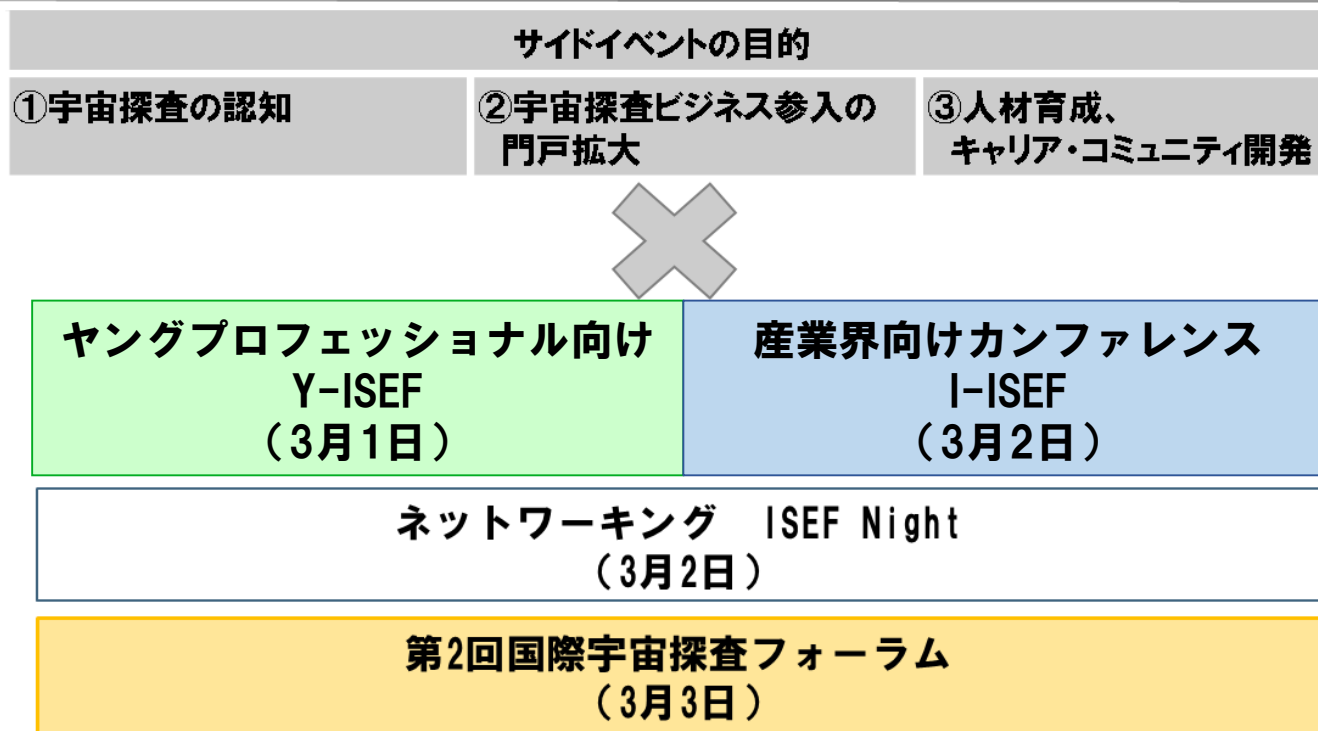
サイドイベントの目的

①宇宙探査の認知

②宇宙探査ビジネス参入の門戸拡大

③人材育成、キャリア・コミュニティ開発

ヤングプロフェッショナル向け
Y-ISEF
（3月1日）

産業界向けカンファレンス
I-ISEF
（3月2日）

ネットワーキング　ISEF Night
（3月2日）

第2回国際宇宙探査フォーラム
（3月3日）